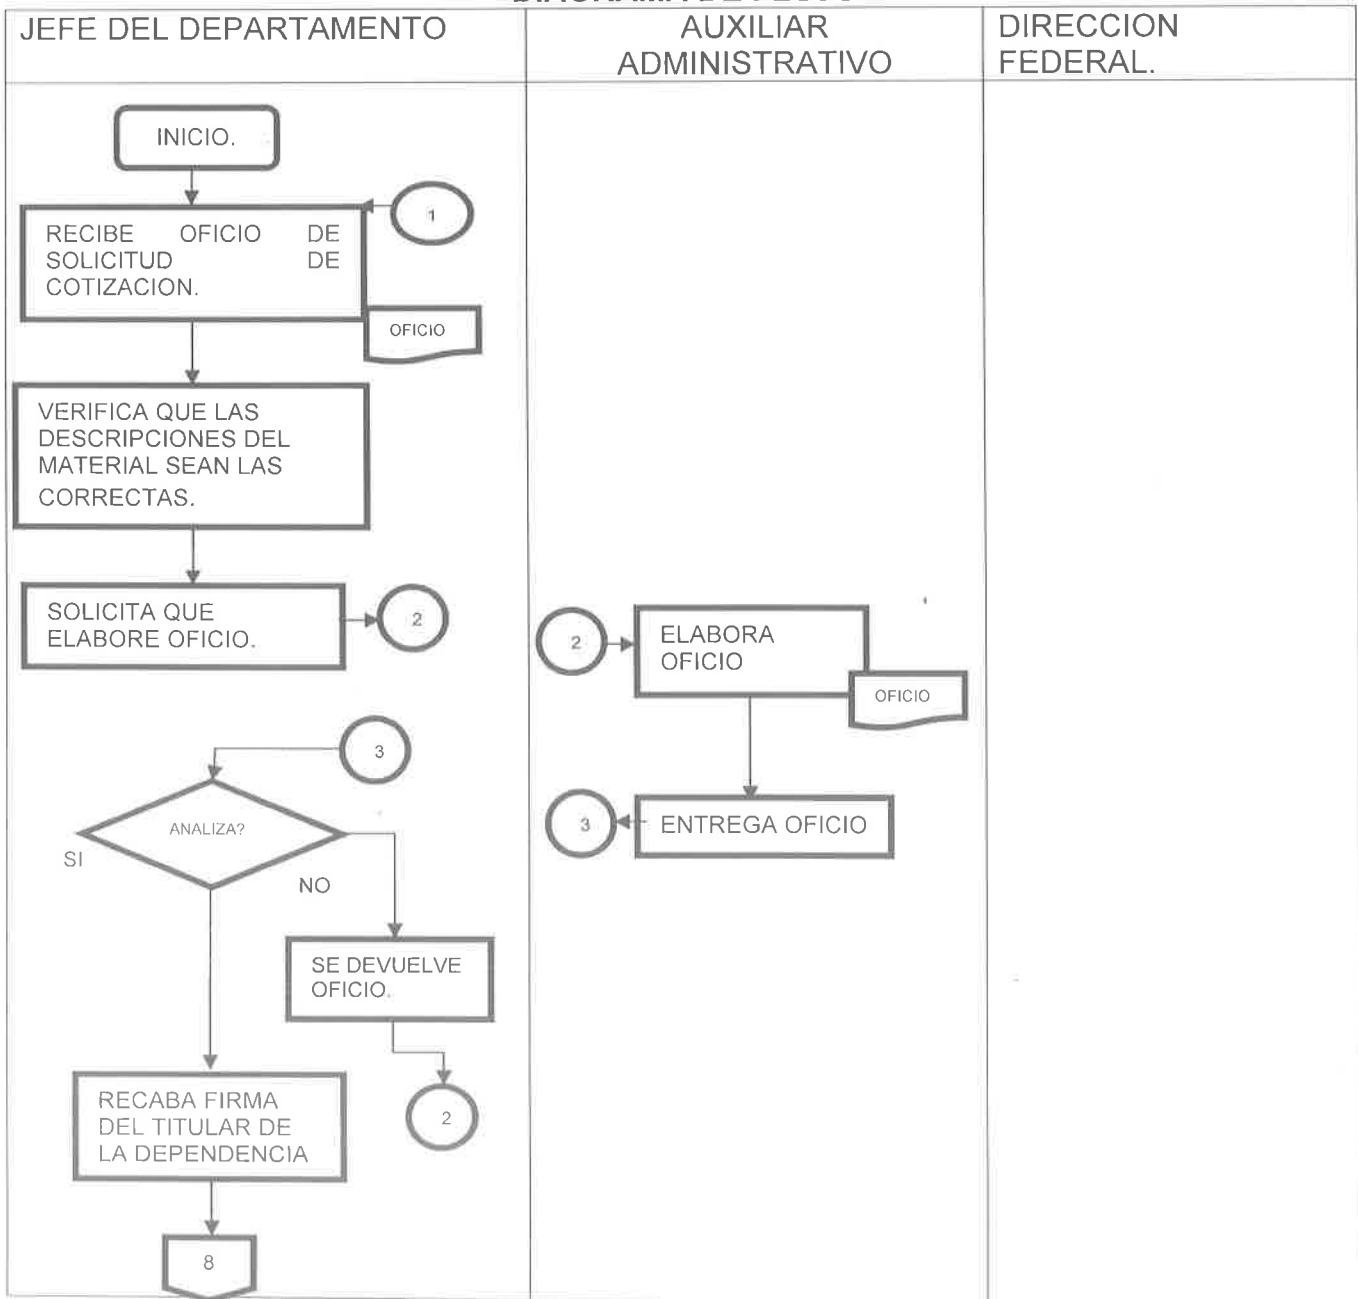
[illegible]

| JEFE DEL DEPARTAMENTO | AUXILIAR ADMINISTRATIVO | DIRECCION FEDERAL. |
|---|---|---|

INICIO.

1

RECIBE OFICIO DE SOLICITUD DE COTIZACION.

OFICIO

VERIFICA QUE LAS DESCRIPCIONES DEL MATERIAL SEAN LAS CORRECTAS.

SOLICITA QUE ELABORE OFICIO.

2

3

ANALIZA?

SI

NO

SE DEVUELVE OFICIO.

2

RECABA FIRMA DEL TITULAR DE LA DEPENDENCIA

8

2

ELABORA OFICIO

OFICIO

3

ENTREGA OFICIO